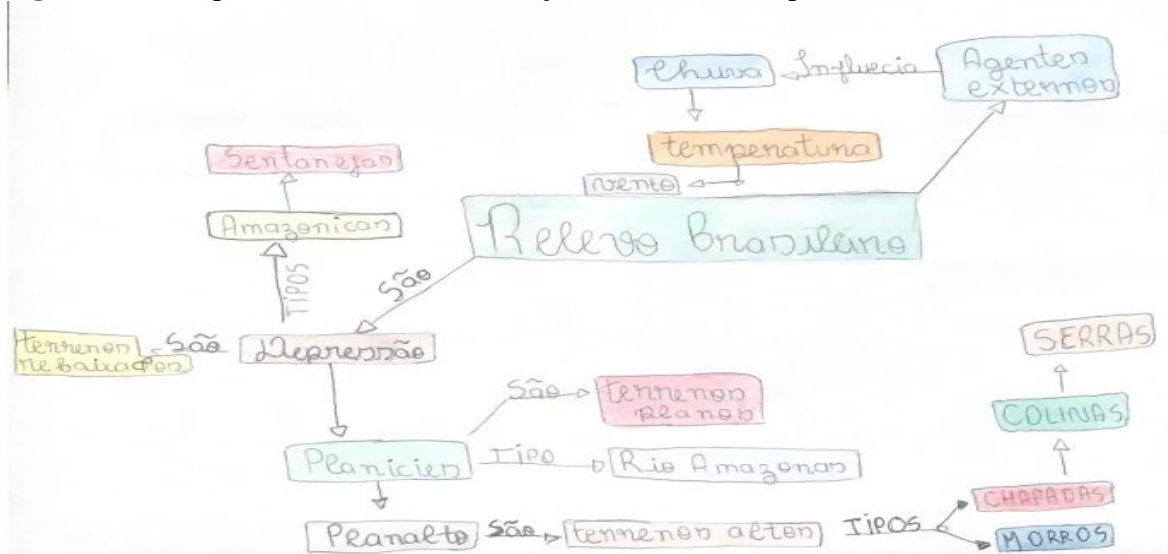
Chuva Influecia Agentes externos

temperatura

vento

Sertanejas

Amazonicas

Relevo Brasileiro

TIPOS

São

Terrenos rebaixados São Depressão

SERRAS

COLINAS

São terrenos planos

Planicies TIPO Rio Amazonas

CHAPADAS

Planalto São terrenos altos TIPOS

MORROS